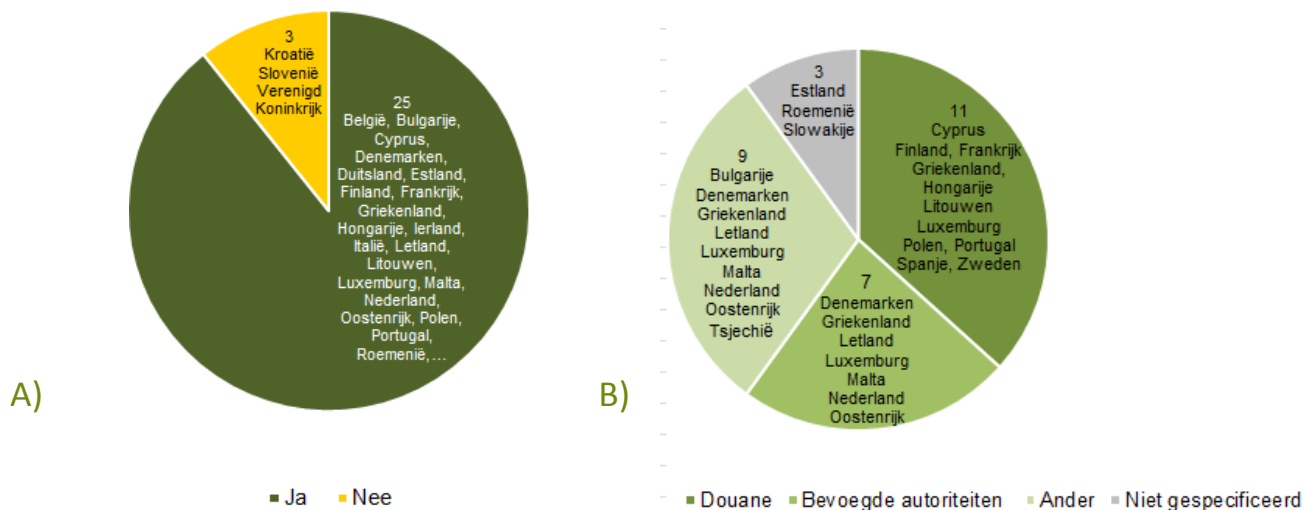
3
Kroatië
Slovenië
Verenigd
Koninkrijk

25
België, Bulgarije, Cyprus, Denemarken, Duitsland, Estland, Finland, Frankrijk, Griekenland, Hongarije, Ierland, Italië, Letland, Litouwen, Luxemburg, Malta, Nederland, Oostenrijk, Polen, Portugal, Roemenië, …

A)

■ Ja ■ Nee

3
Estland
Roemenië
Slowakije

11
Cyprus
Finland, Frankrijk
Griekenland,
Hongarije
Litouwen
Luxemburg
Polen, Portugal
Spanje, Zweden

9
Bulgarije
Denemarken
Griekenland
Letland
Luxemburg
Malta
Nederland
Oostenrijk
Tsjechië

7
Denemarken
Griekenland
Letland
Luxemburg
Malta
Nederland
Oostenrijk

B)

■ Douane ■ Bevoegde autoriteiten ■ Ander ■ Niet gespecificeerd